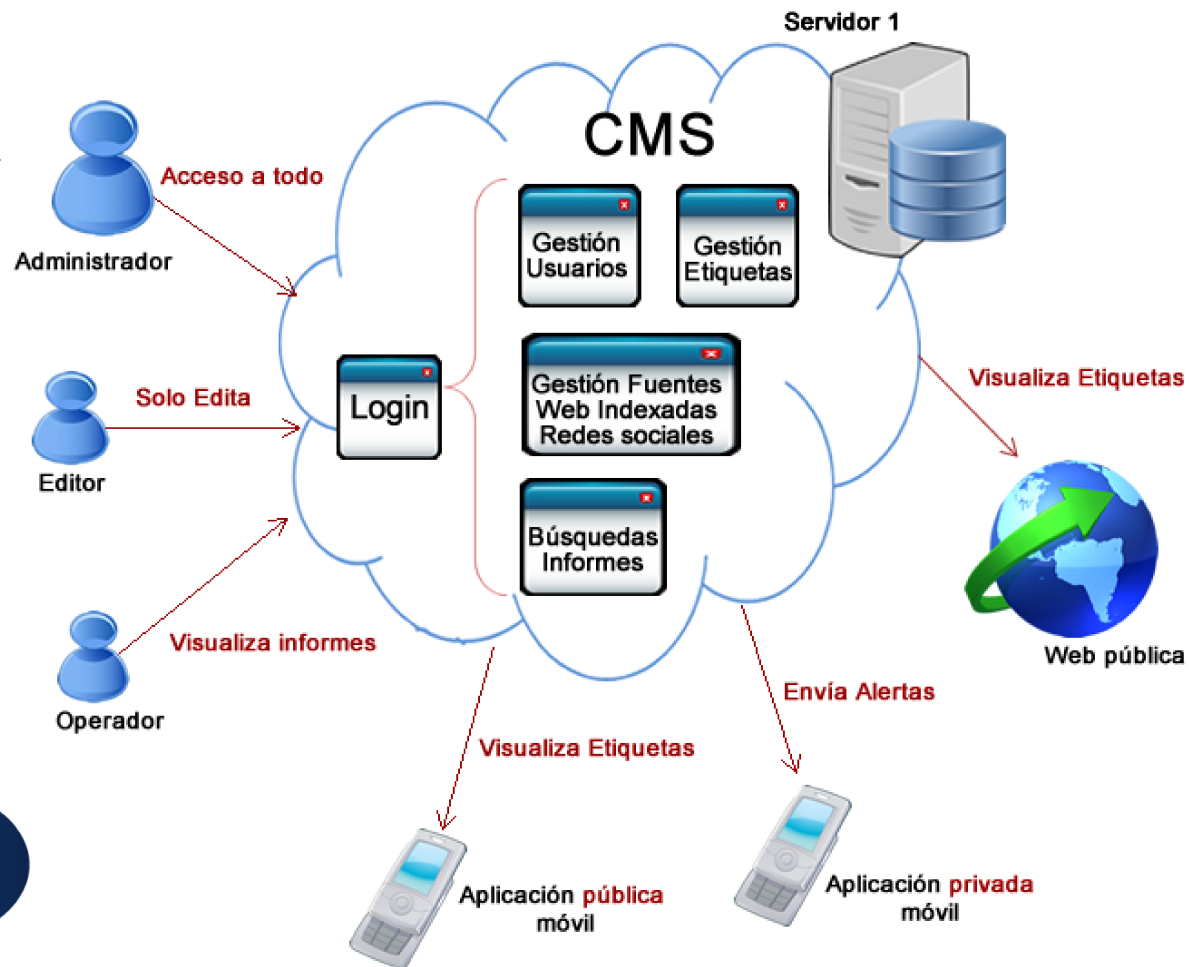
Servidor 1

CMS

Acceso a todo

Administrador

Gestión Usuarios

Gestión Etiquetas

Solo Edita

Login

Gestión Fuentes Web Indexadas Redes sociales

Visualiza Etiquetas

Editor

Búsquedas Informes

Visualiza informes

Web pública

Operador

Envía Alertas

Visualiza Etiquetas

Aplicación pública móvil

Aplicación privada móvil